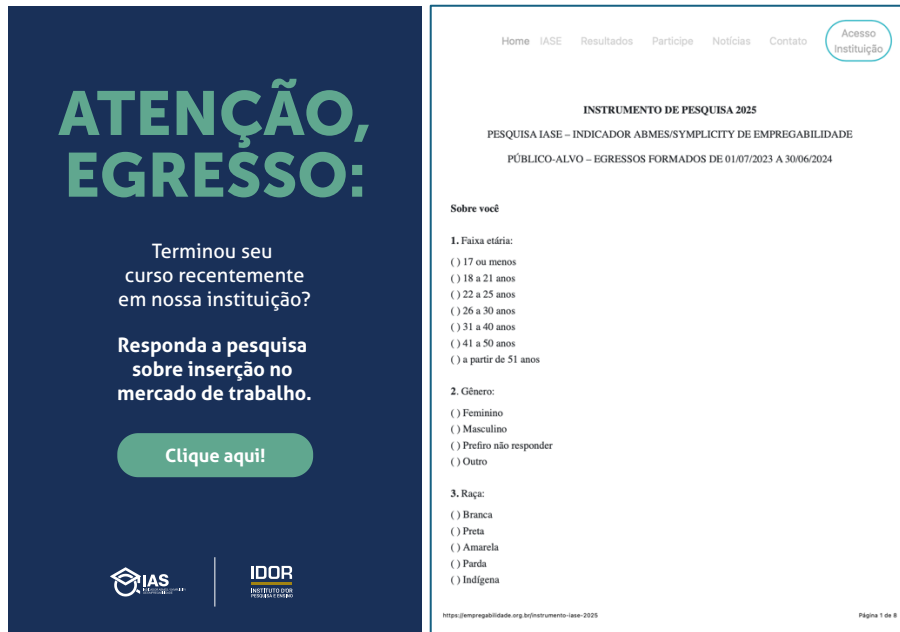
ATENÇÃO, EGRESSO:

Terminou seu curso recentemente em nossa instituição?

Responda a pesquisa sobre inserção no mercado de trabalho.

Clique aqui!

IAS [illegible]

IDOR
INSTITUTO D'OR
PESQUISA E ENSINO

Home IASE Resultados Participe Notícias Contato Acesso Instituição

INSTRUMENTO DE PESQUISA 2025

PESQUISA IASE – INDICADOR ABMES/SYMPLICITY DE EMPREGABILIDADE

PÚBLICO-ALVO – EGRESSOS FORMADOS DE 01/07/2023 A 30/06/2024

Sobre você

1. Faixa etária:
( ) 17 ou menos
( ) 18 a 21 anos
( ) 22 a 25 anos
( ) 26 a 30 anos
( ) 31 a 40 anos
( ) 41 a 50 anos
( ) a partir de 51 anos

2. Gênero:
( ) Feminino
( ) Masculino
( ) Prefiro não responder
( ) Outro

3. Raça:
( ) Branca
( ) Preta
( ) Amarela
( ) Parda
( ) Indígena

https://empregabilidade.org.br/instrumento-iase-2025

Página 1 de 8